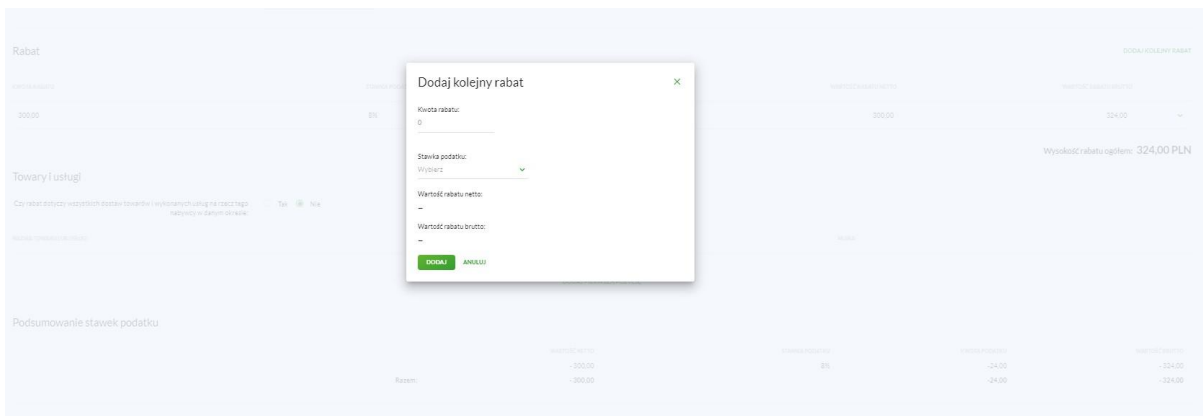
Rabat

DODAJ KOLEJNY RABAT

200,00

8%

300,00

324,00

Wysokość rabatu ogółem: 324,00 PLN

Towary i usługi

Czy rabat dotyczy wszystkich dostaw towarów i wykonanych usług na rzecz tego nabywcy w danym okresie: Tak Nie

Podsumowanie stawek podatku

-300,00

8%

-24,00

-324,00

Razem:

-300,00

-24,00

-324,00

Dodaj kolejny rabat

×

Kwota rabatu:

0

Stawka podatku:

Wybierz

Wartość rabatu netto:

–

Wartość rabatu brutto:

–

DODAJ

ANULUJ